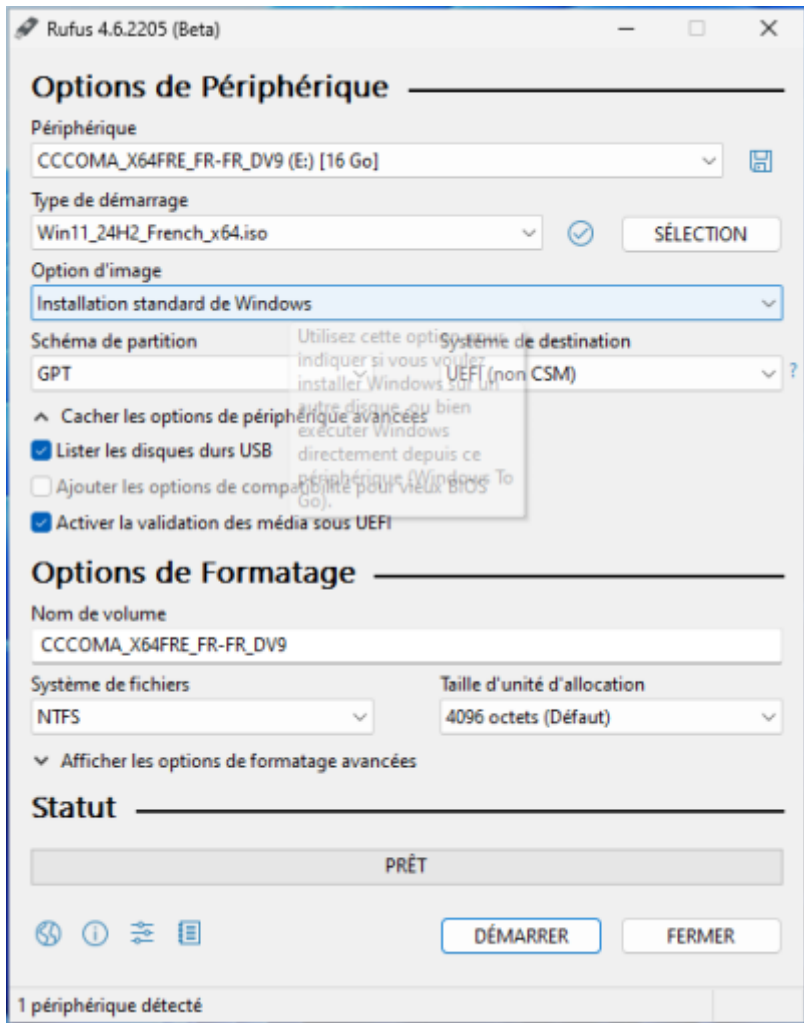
Rufus 4.6.2205 (Beta)

Options de Périphérique

Périphérique
CCCOMA_X64FRE_FR-FR_DV9 (E:) [16 Go]

Type de démarrage
Win11_24H2_French_x64.iso
SÉLECTION

Option d'image
Installation standard de Windows

Schéma de partition
GPT

Système de destination
UEFI (non CSM)
?

Utilisez cette option pour indiquer si vous voulez installer Windows sur un autre disque, ou bien exécuter Windows directement depuis ce périphérique (Windows To Go).

Cacher les options de périphérique avancées
Lister les disques durs USB
Ajouter les options de compatibilité pour vieux BIOS
Activer la validation des média sous UEFI

Options de Formatage

Nom de volume
CCCOMA_X64FRE_FR-FR_DV9

Système de fichiers
NTFS

Taille d'unité d'allocation
4096 octets (Défaut)

Afficher les options de formatage avancées

Statut

PRÊT

DÉMARRER
FERMER

1 périphérique détecté